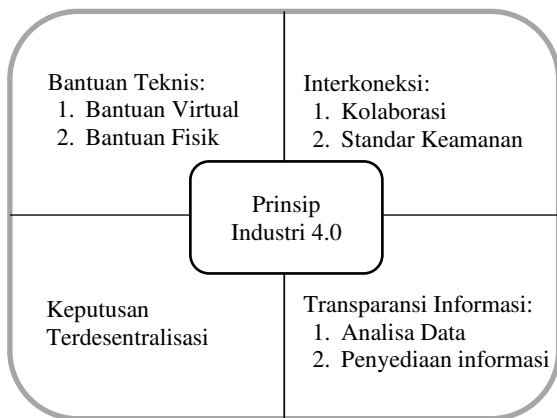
Bantuan Teknis:
1. Bantuan Virtual
2. Bantuan Fisik

Interkoneksi:
1. Kolaborasi
2. Standar Keamanan

Prinsip Industri 4.0

Keputusan Terdesentralisasi

Transparansi Informasi:
1. Analisa Data
2. Penyediaan informasi